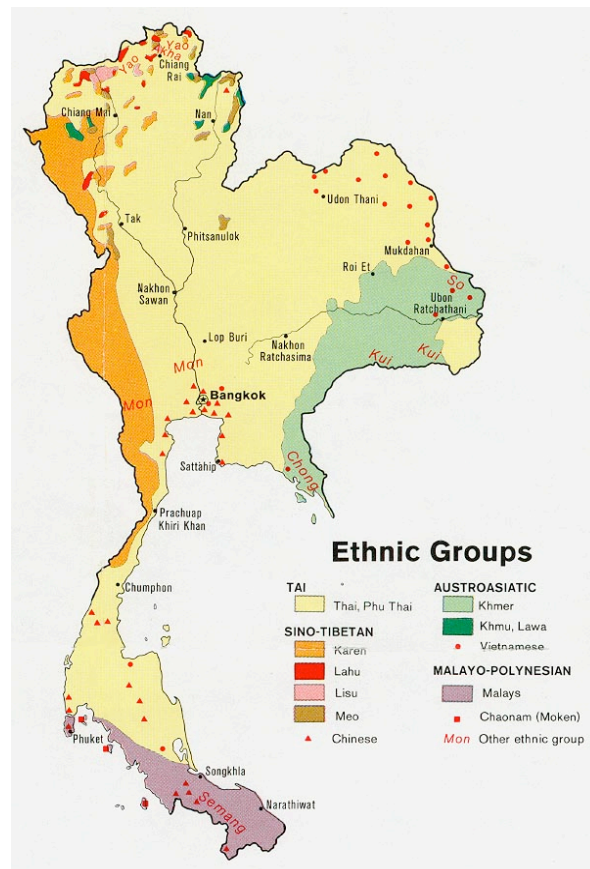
Yao
Akha
Yao
Chiang Rai
Chiang Mai
Nan
Udon Thani
Tak
Phitsanulok
Mukdahan
Roi Et
So
Nakhon Sawan
Ubon Ratchathani
Lop Buri
Nakhon Ratchasima
Mon
Kui
Kui
Bangkok
Mon
Sattahip
Chong
Prachuap Khiri Khan

Ethnic Groups

TAI
Thai, Phu Thai
SINO-TIBETAN
Karen
Lahu
Lisu
Meo
Chinese
AUSTROASIATIC
Khmer
Khmu, Lawa
Vietnamese
MALAYO-POLYNESIAN
Malays
Chaonam (Moken)
Mon Other ethnic group

Chumphon
Phuket
Songkhla
Semang
Narathiwat